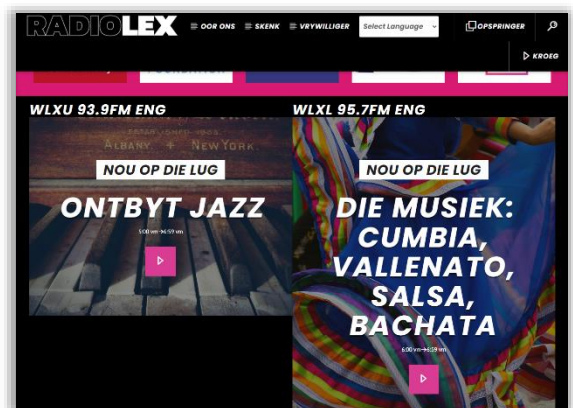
RADIOLEX
≡ OOR ONS ≡ SKENK ≡ VRYWILLIGER
Select Language
OPSPRINGER
KROEG

WLXU 93.9FM ENG
ESTABLISHED 1863
ALBANY + NEW YORK
NOU OP DIE LUG
ONTBYT JAZZ
5:00 vm–9:59 vm

WLXL 95.7FM ENG
NOU OP DIE LUG
DIE MUSIEK: CUMBIA, VALLENATO, SALSA, BACHATA
6:00 vm–9:59 vm